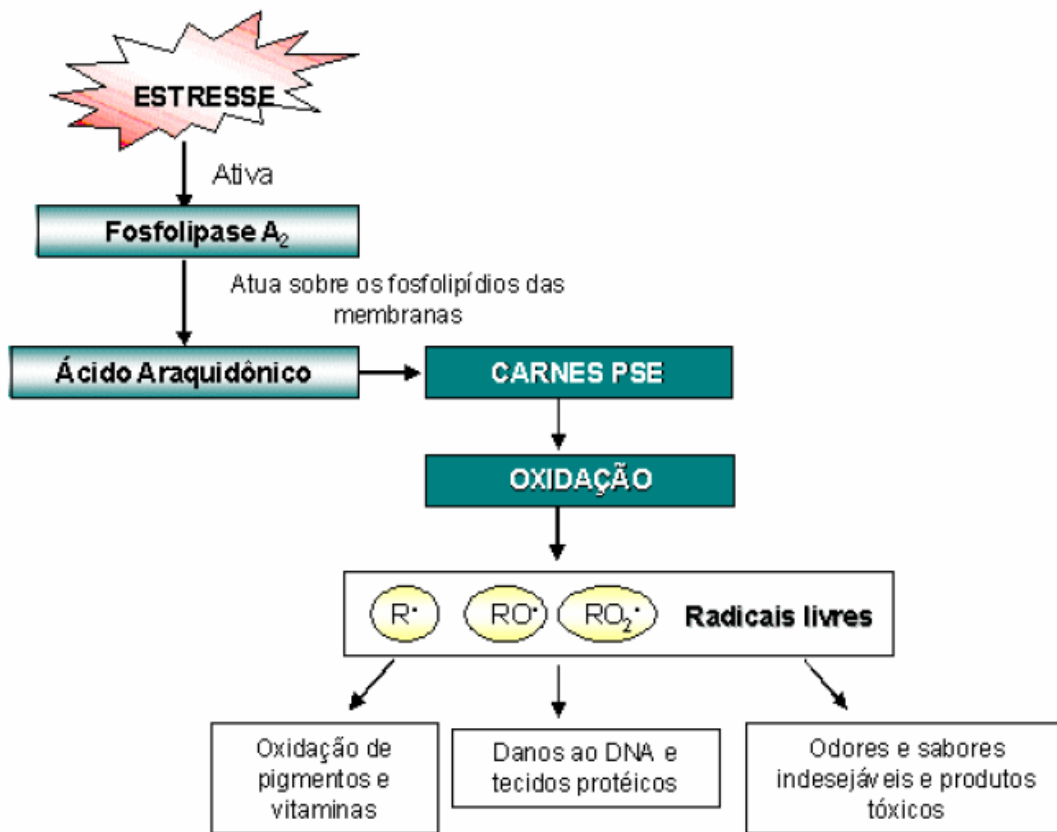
ESTRESSE

Ativa

Fosfolipase $A_2$

Atua sobre os fosfolipídios das membranas

Ácido Araquidônico

CARNES PSE

OXIDAÇÃO

$R^\bullet$ $RO^\bullet$ $RO_2^\bullet$ Radicais livres

Oxidação de pigmentos e vitaminas

Danos ao DNA e tecidos protéicos

Odores e sabores indesejáveis e produtos tóxicos